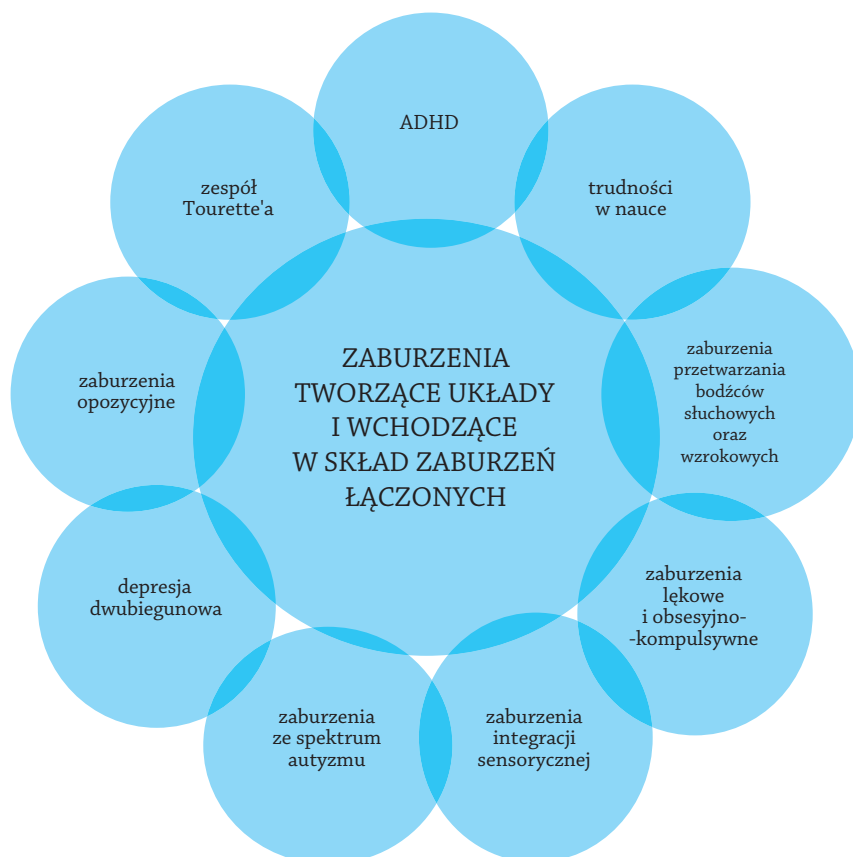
ADHD

trudności w nauce

zaburzenia przetwarzania bodźców słuchowych oraz wzrokowych

zaburzenia lękowe i obsesyjno--kompulsywne

zaburzenia integracji sensorycznej

zaburzenia ze spektrum autyzmu

depresja dwubiegunowa

zaburzenia opozycyjne

zespół Tourette'a

ZABURZENIA TWORZĄCE UKŁADY I WCHODZĄCE W SKŁAD ZABURZEŃ ŁĄCZONYCH